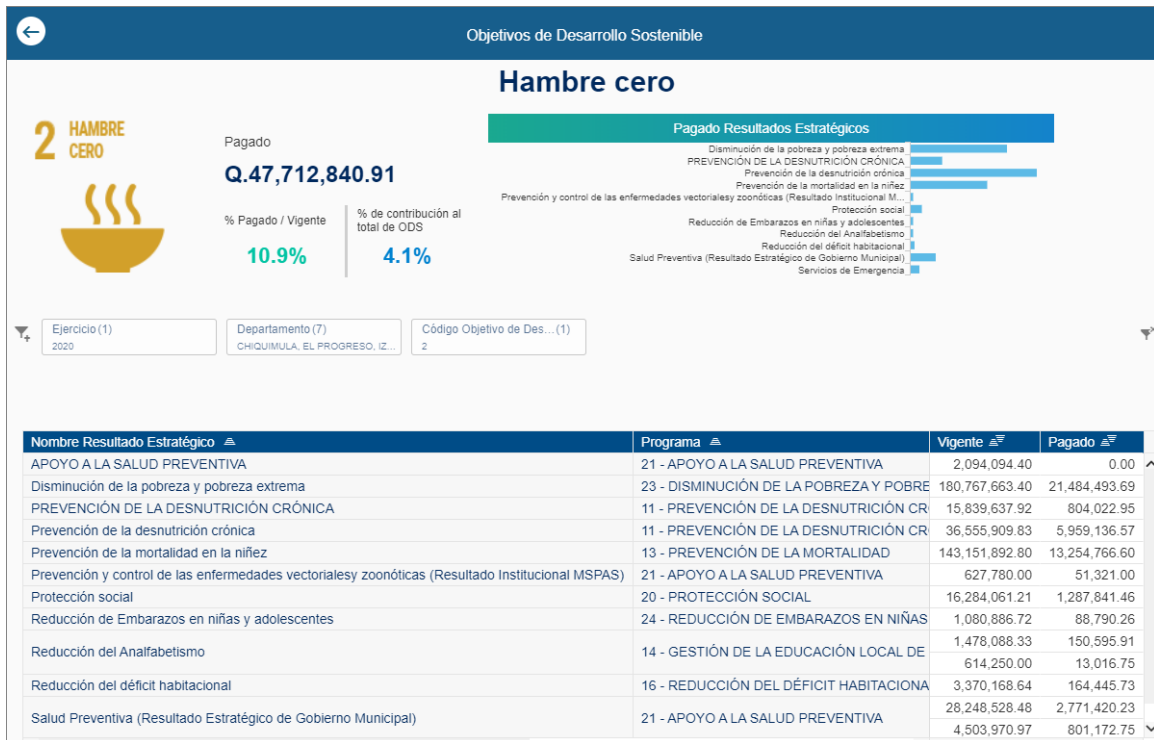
Objetivos de Desarrollo Sostenible

Hambre cero

2 HAMBRE CERO

Pagado

Q.47,712,840.91

% Pagado / Vigente

10.9%

% de contribución al total de ODS

4.1%

Pagado Resultados Estratégicos

Disminución de la pobreza y pobreza extrema
PREVENCIÓN DE LA DESNUTRICIÓN CRÓNICA
Prevención de la desnutrición crónica
Prevención de la mortalidad en la niñez
Prevención y control de las enfermedades vectorialesy zoonóticas (Resultado Institucional M...
Protección social
Reducción de Embarazos en niñas y adolescentes
Reducción del Analfabetismo
Reducción del déficit habitacional
Salud Preventiva (Resultado Estratégico de Gobierno Municipal)
Servicios de Emergencia

Ejercicio (1)
2020

Departamento (7)
CHIQUIMULA, EL PROGRESO, IZ...

Código Objetivo de Des... (1)
2

| Nombre Resultado Estratégico | Programa | Vigente | Pagado |
|---|---|---|---|
| APOYO A LA SALUD PREVENTIVA | 21 - APOYO A LA SALUD PREVENTIVA | 2,094,094.40 | 0.00 |
| Disminución de la pobreza y pobreza extrema | 23 - DISMINUCIÓN DE LA POBREZA Y POBRE | 180,767,663.40 | 21,484,493.69 |
| PREVENCIÓN DE LA DESNUTRICIÓN CRÓNICA | 11 - PREVENCIÓN DE LA DESNUTRICIÓN CR | 15,839,637.92 | 804,022.95 |
| Prevención de la desnutrición crónica | 11 - PREVENCIÓN DE LA DESNUTRICIÓN CR | 36,555,909.83 | 5,959,136.57 |
| Prevención de la mortalidad en la niñez | 13 - PREVENCIÓN DE LA MORTALIDAD | 143,151,892.80 | 13,254,766.60 |
| Prevención y control de las enfermedades vectorialesy zoonóticas (Resultado Institucional MSPAS) | 21 - APOYO A LA SALUD PREVENTIVA | 627,780.00 | 51,321.00 |
| Protección social | 20 - PROTECCIÓN SOCIAL | 16,284,061.21 | 1,287,841.46 |
| Reducción de Embarazos en niñas y adolescentes | 24 - REDUCCIÓN DE EMBARAZOS EN NIÑAS | 1,080,886.72 | 88,790.26 |
| Reducción del Analfabetismo | 14 - GESTIÓN DE LA EDUCACIÓN LOCAL DE | 1,478,088.33 | 150,595.91 |
| | | 614,250.00 | 13,016.75 |
| Reducción del déficit habitacional | 16 - REDUCCIÓN DEL DÉFICIT HABITACIONA | 3,370,168.64 | 164,445.73 |
| Salud Preventiva (Resultado Estratégico de Gobierno Municipal) | 21 - APOYO A LA SALUD PREVENTIVA | 28,248,528.48 | 2,771,420.23 |
| | | 4,503,970.97 | 801,172.75 |